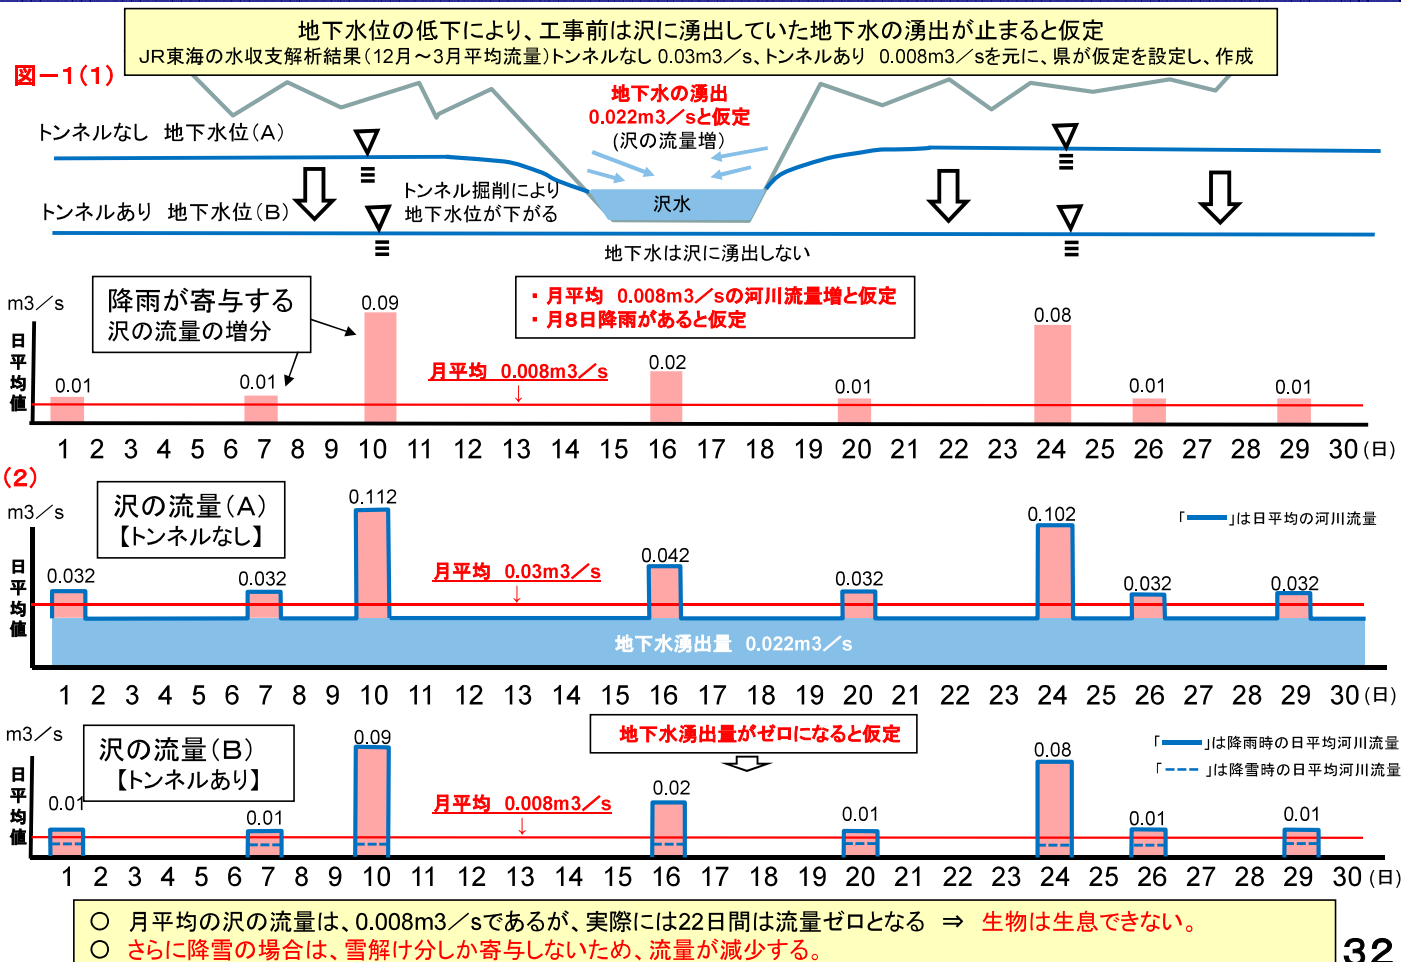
地下水位の低下により、工事前は沢に湧出していた地下水の湧出が止まると仮定
JR東海の水収支解析結果(12月～3月平均流量)トンネルなし 0.03m3／s、トンネルあり 0.008m3／sを元に、県が仮定を設定し、作成

図－1(1)

地下水の湧出
0.022m3／sと仮定
(沢の流量増)

トンネルなし 地下水位(A)

トンネルあり 地下水位(B)

トンネル掘削により
地下水位が下がる

沢水

地下水は沢に湧出しない

m3／s

日平均値

降雨が寄与する
沢の流量の増分

・月平均 0.008m3／sの河川流量増と仮定
・月8日降雨があると仮定

月平均 0.008m3／s

| 0.01 | 0.01 | 0.09 | 0.02 | 0.01 | 0.08 | 0.01 | 0.01 |
|---|---|---|---|---|---|---|---|

1 2 3 4 5 6 7 8 9 10 11 12 13 14 15 16 17 18 19 20 21 22 23 24 25 26 27 28 29 30 (日)

(2)

m3／s

日平均値

沢の流量(A)
【トンネルなし】

「▬」は日平均の河川流量

月平均 0.03m3／s

| 0.032 | 0.032 | 0.112 | 0.042 | 0.032 | 0.102 | 0.032 | 0.032 |
|---|---|---|---|---|---|---|---|

地下水湧出量 0.022m3／s

1 2 3 4 5 6 7 8 9 10 11 12 13 14 15 16 17 18 19 20 21 22 23 24 25 26 27 28 29 30 (日)

m3／s

日平均値

沢の流量(B)
【トンネルあり】

地下水湧出量がゼロになると仮定

「▬」は降雨時の日平均河川流量
「- - -」は降雪時の日平均河川流量

月平均 0.008m3／s

| 0.01 | 0.01 | 0.09 | 0.02 | 0.01 | 0.08 | 0.01 | 0.01 |
|---|---|---|---|---|---|---|---|

1 2 3 4 5 6 7 8 9 10 11 12 13 14 15 16 17 18 19 20 21 22 23 24 25 26 27 28 29 30 (日)

○ 月平均の沢の流量は、0.008m3／sであるが、実際には22日間は流量ゼロとなる ⇒ 生物は生息できない。
○ さらに降雪の場合は、雪解け分しか寄与しないため、流量が減少する。

32